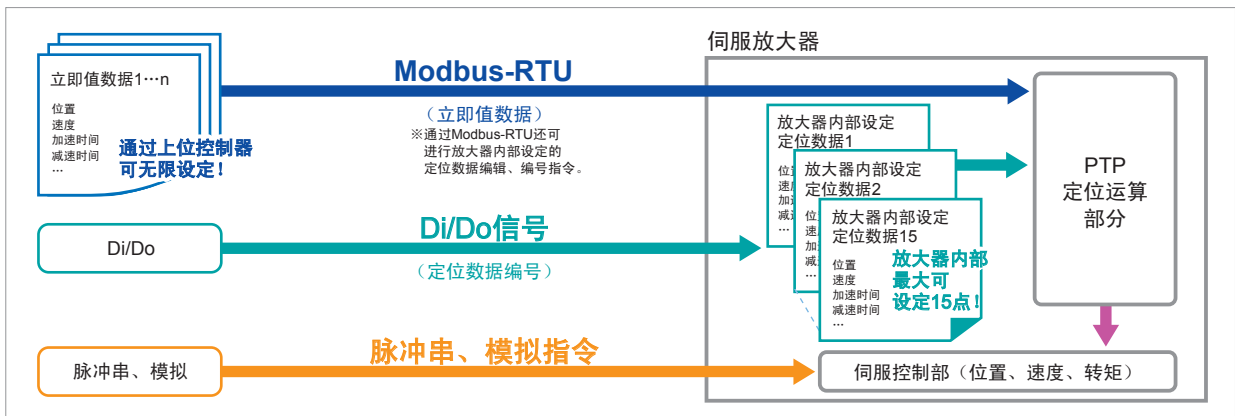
立即值数据1…n

位置
速度
加速时间
减速时间
…

通过上位控制器可无限设定！

Modbus-RTU

（立即值数据）

※通过Modbus-RTU还可进行放大器内部设定的定位数据编辑、编号指令。

伺服放大器

放大器内部设定
定位数据1

放大器内部设定
定位数据2

放大器内部设定
定位数据15

位置
速度
加速时间
减速时间
…

放大器内部最大可设定15点！

PTP
定位运算
部分

Di/Do

Di/Do信号

（定位数据编号）

脉冲串、模拟

脉冲串、模拟指令

伺服控制部（位置、速度、转矩）